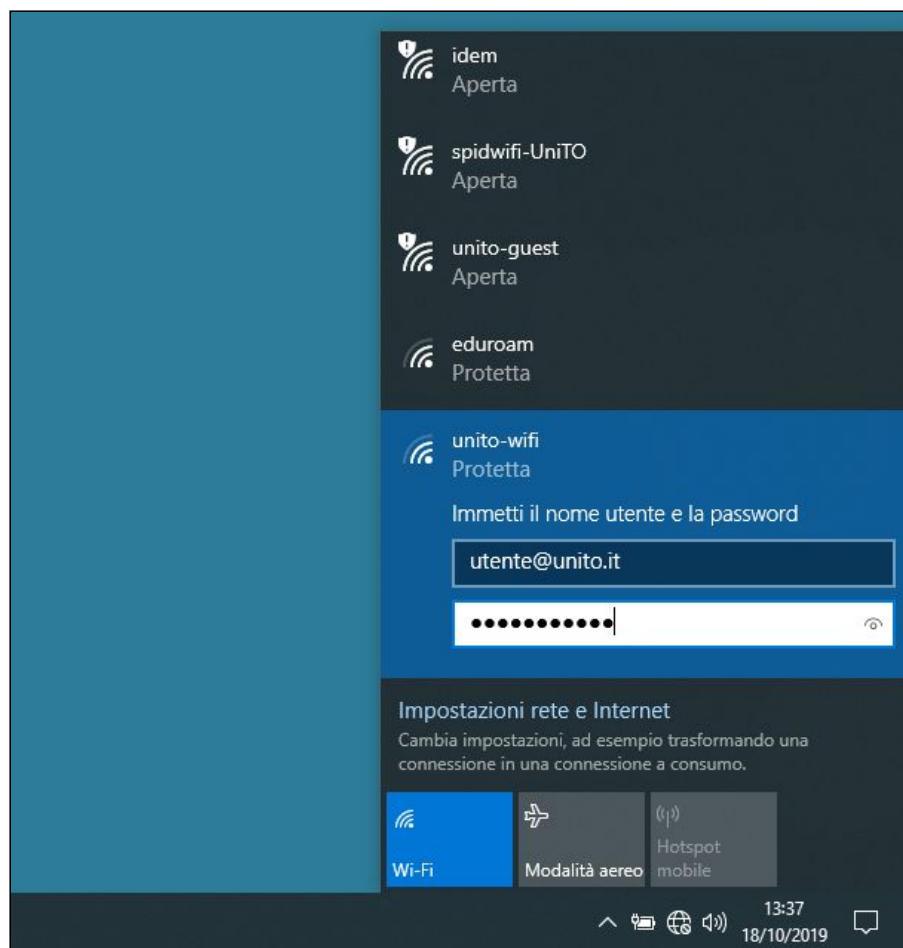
idem
Aperta

spidwifi-UniTO
Aperta

unito-guest
Aperta

eduroam
Protetta

unito-wifi
Protetta

Immetti il nome utente e la password

utente@unito.it

•••••••••••

Impostazioni rete e Internet

Cambia impostazioni, ad esempio trasformando una connessione in una connessione a consumo.

Wi-Fi

Modalità aereo

Hotspot mobile

13:37
18/10/2019